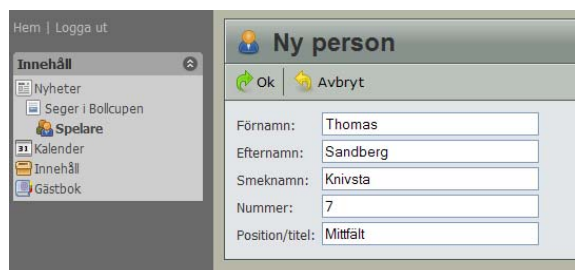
Hem | Logga ut

Innehåll

Nyheter
Seger i Bollcupen
Spelare
31 Kalender
Innehåll
Gästbok

Ny person

Ok | Avbryt

| Förnamn: | Thomas |
|---|---|
| Efternamn: | Sandberg |
| Smeknamn: | Knivsta |
| Nummer: | 7 |
| Position/titel: | Mittfält |